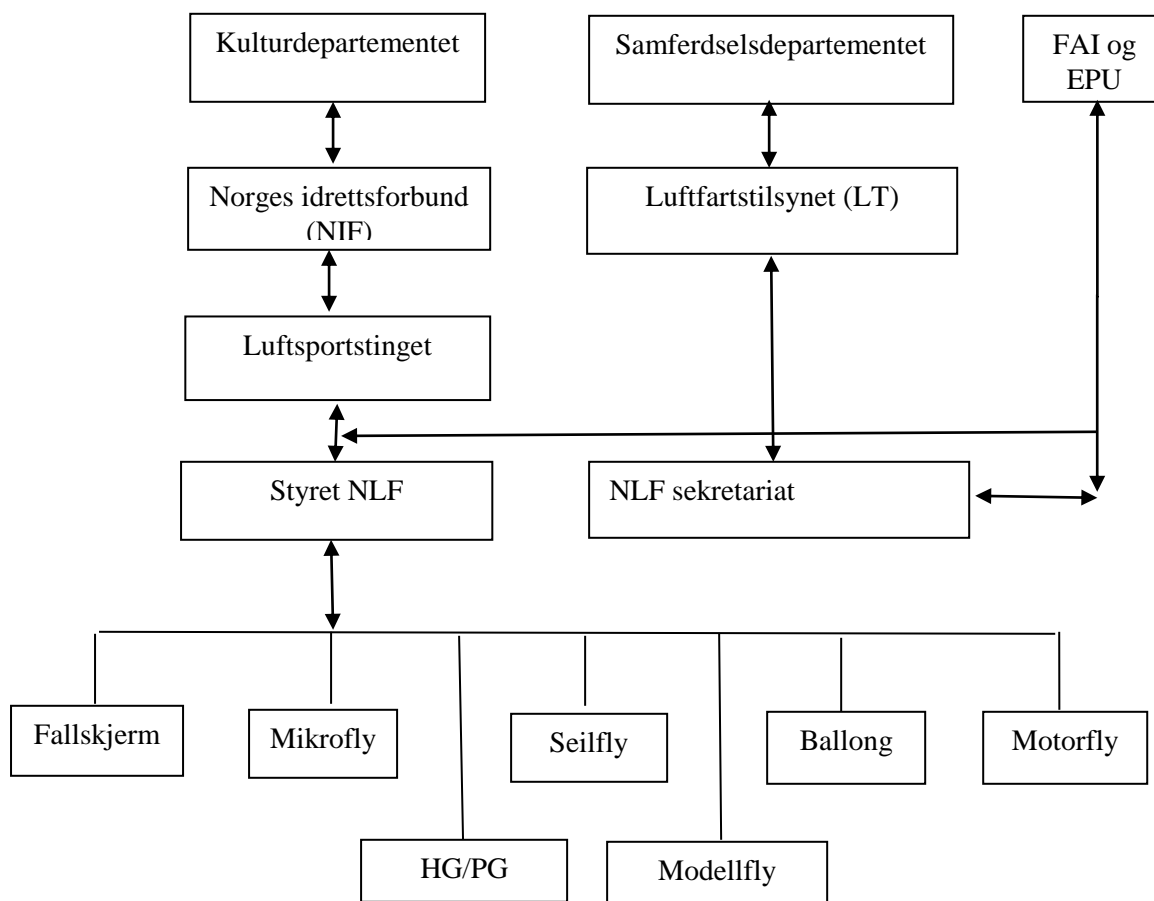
Kulturdepartementet

Samferdselsdepartementet

FAI og EPU

Norges idrettsforbund (NIF)

Luftfartstilsynet (LT)

Luftsportstinget

Styret NLF

NLF sekretariat

Fallskjerm

Mikrofly

Seilfly

Ballong

Motorfly

HG/PG

Modellfly